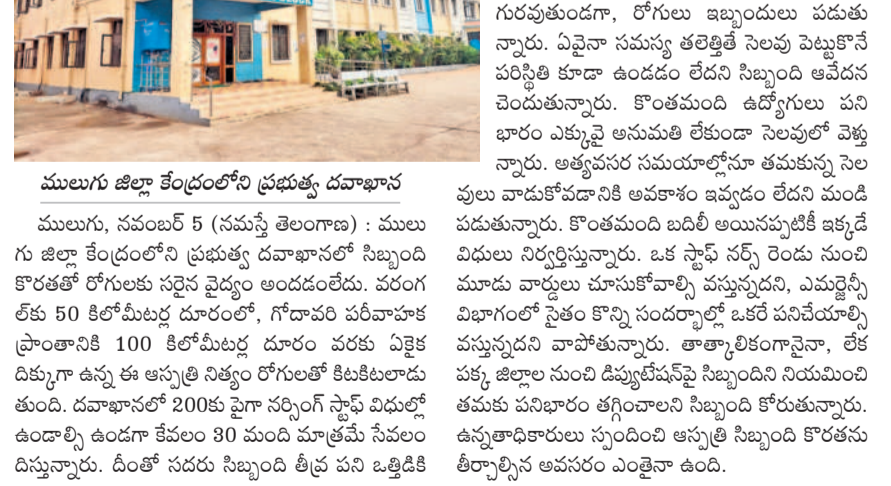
ములుగు జిల్లా కేంద్రంలోని ప్రభుత్వ దవాఖాన

ములుగు, నవంబర్ 5 (నమస్తే తెలంగాణ) : ములుగు జిల్లా కేంద్రంలోని ప్రభుత్వ దవాఖానలో సిబ్బంది కొరతతో రోగులకు సరైన వైద్యం అందడంలేదు. వరంగల్‌కు 50 కిలోమీటర్ల దూరంలో, గోదావరి పరీవాహక ప్రాంతానికి 100 కిలోమీటర్ల దూరం వరకు ఏకైక దిక్కుగా ఉన్న ఈ ఆస్పత్రి నిత్యం రోగులతో కిటకిటలాడుతుంది. దవాఖానలో 200కు పైగా నర్సింగ్ స్టాఫ్ విధుల్లో ఉండాల్సి ఉండగా కేవలం 30 మంది మాత్రమే సేవలందిస్తున్నారు. దీంతో సదరు సిబ్బంది తీవ్ర పని ఒత్తిడికి గురవుతుండగా, రోగులు ఇబ్బందులు పడుతున్నారు. ఏవైనా సమస్య తలెత్తితే సెలవు పెట్టుకొనే పరిస్థితి కూడా ఉండడం లేదని సిబ్బంది ఆవేదన చెందుతున్నారు. కొంతమంది ఉద్యోగులు పని భారం ఎక్కువై అనుమతి లేకుండా సెలవులో వెళ్తున్నారు. అత్యవసర సమయాల్లోనూ తమకున్న సెలవులు వాడుకోవడానికి అవకాశం ఇవ్వడం లేదని మండిపడుతున్నారు. కొంతమంది బదిలీ అయినప్పటికీ ఇక్కడే విధులు నిర్వర్తిస్తున్నారు. ఒక స్టాఫ్ నర్స్ రెండు నుంచి మూడు వార్డులు చూసుకోవాల్సి వస్తున్నదని, ఎమర్జెన్సీ విభాగంలో సైతం కొన్ని సందర్భాల్లో ఒకరే పనిచేయాల్సి వస్తున్నదని వాపోతున్నారు. తాత్కాలికంగానైనా, లేక పక్క జిల్లాల నుంచి డిప్యుటేషన్‌పై సిబ్బందిని నియమించి తమకు పనిభారం తగ్గించాలని సిబ్బంది కోరుతున్నారు. ఉన్నతాధికారులు స్పందించి ఆస్పత్రి సిబ్బంది కొరతను తీర్చాల్సిన అవసరం ఎంతైనా ఉంది.